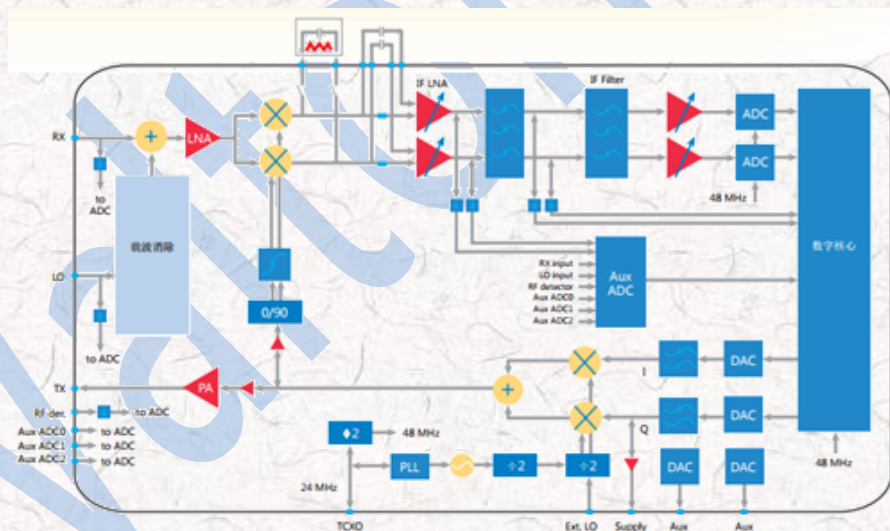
IF LNA
IF Filter
ADC
ADC
48 MHz
RX
LNA
to ADC
载波消除
LO
to ADC
0/90
数字核心
RX input
LO input
RF detector
Aux ADC0
Aux ADC1
Aux ADC2
Aux ADC
DAC
I
DAC
Q
TX
PA
RF det.
to ADC
Aux ADC0
Aux ADC1
Aux ADC2
to ADC
to ADC
to ADC
÷2
48 MHz
PLL
÷2
÷2
DAC
DAC
48 MHz
24 MHz
TCXO
Ext. LO
Supply
Aux
Aux